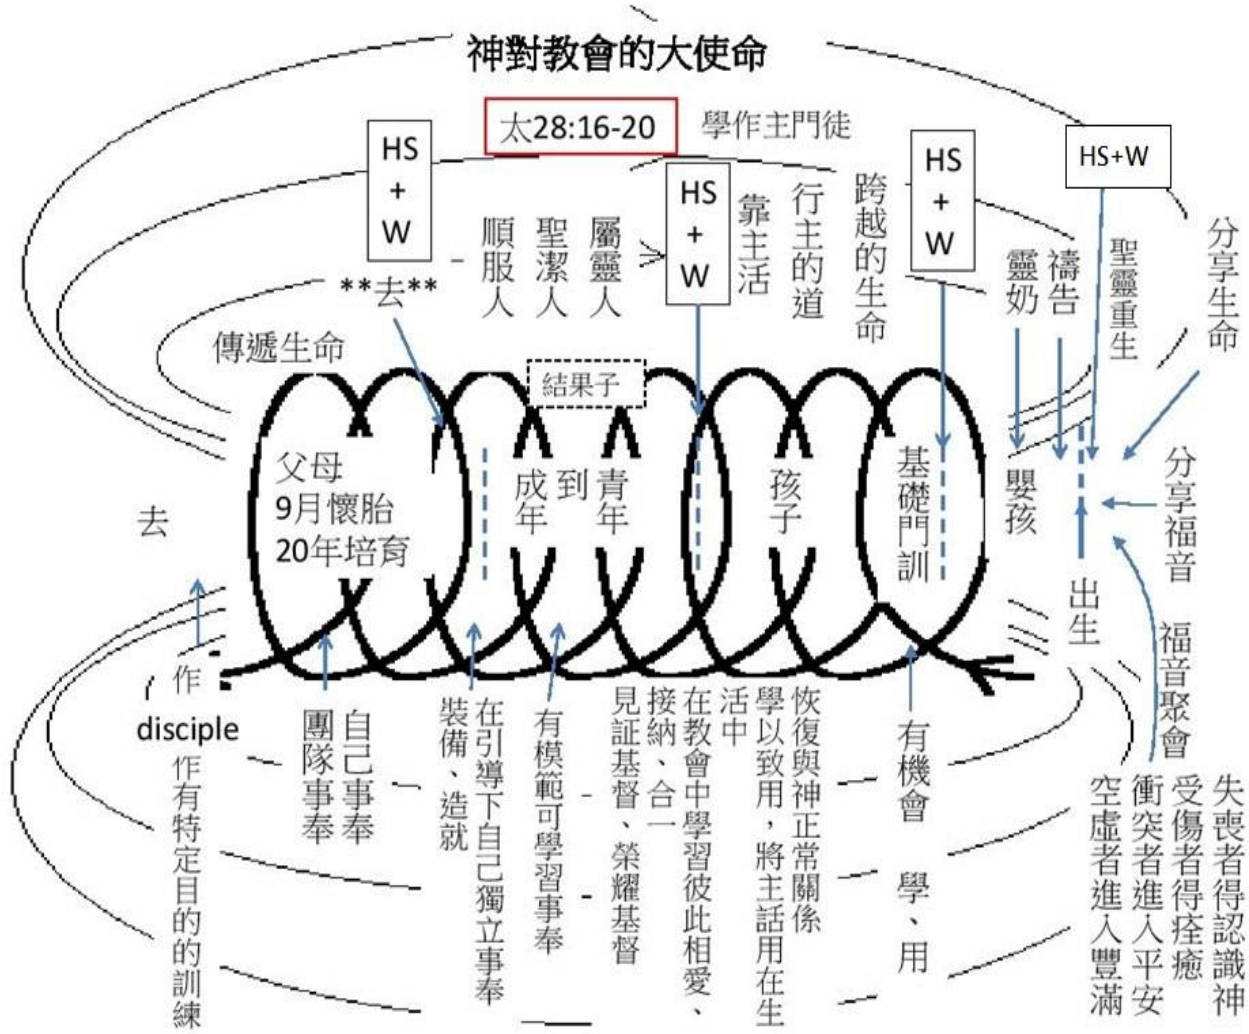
神對教會的大使命

太28:16-20

學作主門徒

HS + W

順服人 聖潔人 屬靈人

HS + W

靠主活

行主的道

跨越的生命

HS + W

HS+W

靈奶

禱告

聖靈重生

分享生命

**去**

傳遞生命

結果子

父母
9月懷胎
20年培育

成年 到 青年

孩子

基礎門訓

嬰孩

分享福音

去

出生

福音聚會

作

disciple

作有特定目的的訓練

自己事奉

團隊事奉

在引導下自己獨立事奉

裝備、造就

有模範可學習事奉

見証基督、榮耀基督

接納、合一

在教會中學習彼此相愛、

活中

學以致用，將主話用在生

恢復與神正常關係

有機會 學、用

失喪者得認識神

受傷者得痊癒

衝突者進入平安

空虛者進入豐滿